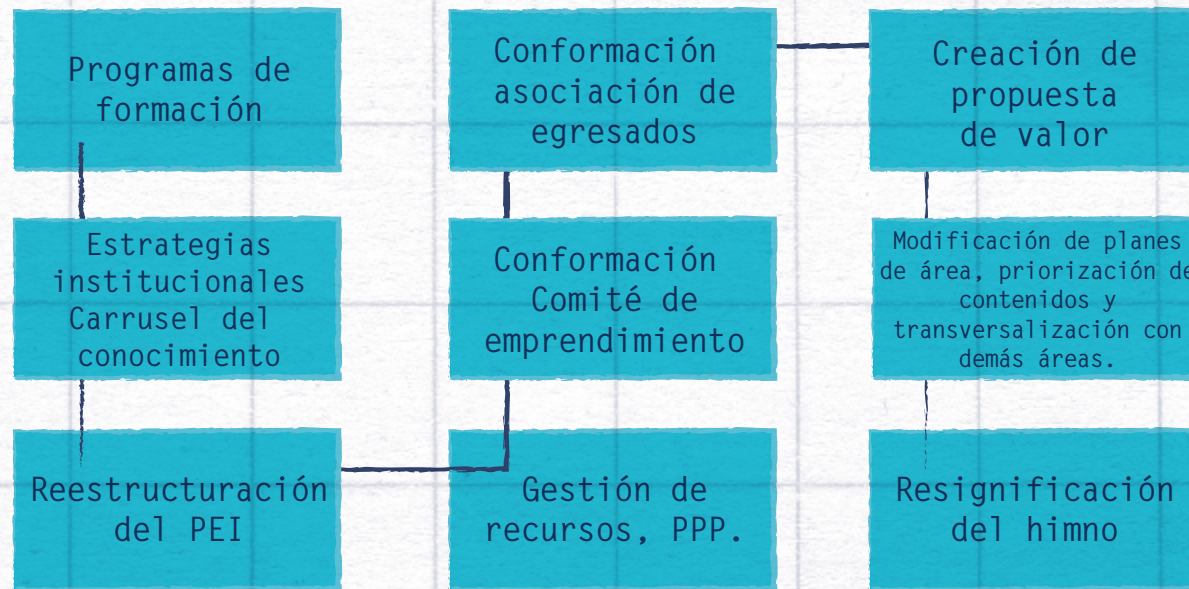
Programas de formación

Estrategias institucionales Carrusel del conocimiento

Reestructuración del PEI

Conformación asociación de egresados

Conformación Comité de emprendimiento

Gestión de recursos, PPP.

Creación de propuesta de valor

Modificación de planes de área, priorización de contenidos y transversalización con demás áreas.

Resignificación del himno